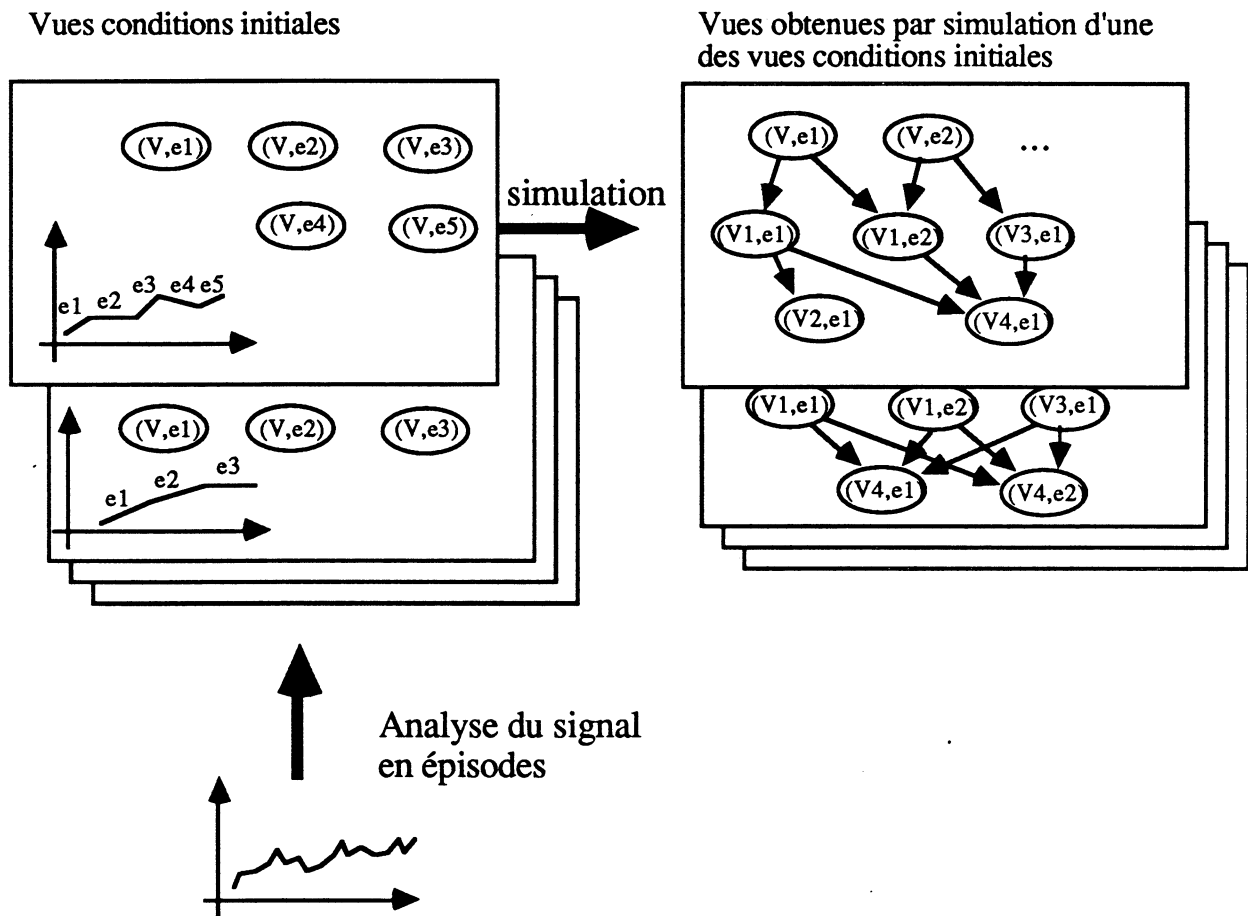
Vues conditions initiales

(V,e1) (V,e2) (V,e3)

(V,e4) (V,e5)

e1 e2 e3 e4 e5

(V,e1) (V,e2) (V,e3)

e1 e2 e3

simulation

Vues obtenues par simulation d'une des vues conditions initiales

(V,e1) (V,e2) ...

(V1,e1) (V1,e2) (V3,e1)

(V2,e1) (V4,e1)

(V1,e1) (V1,e2) (V3,e1)

(V4,e1) (V4,e2)

Analyse du signal en épisodes